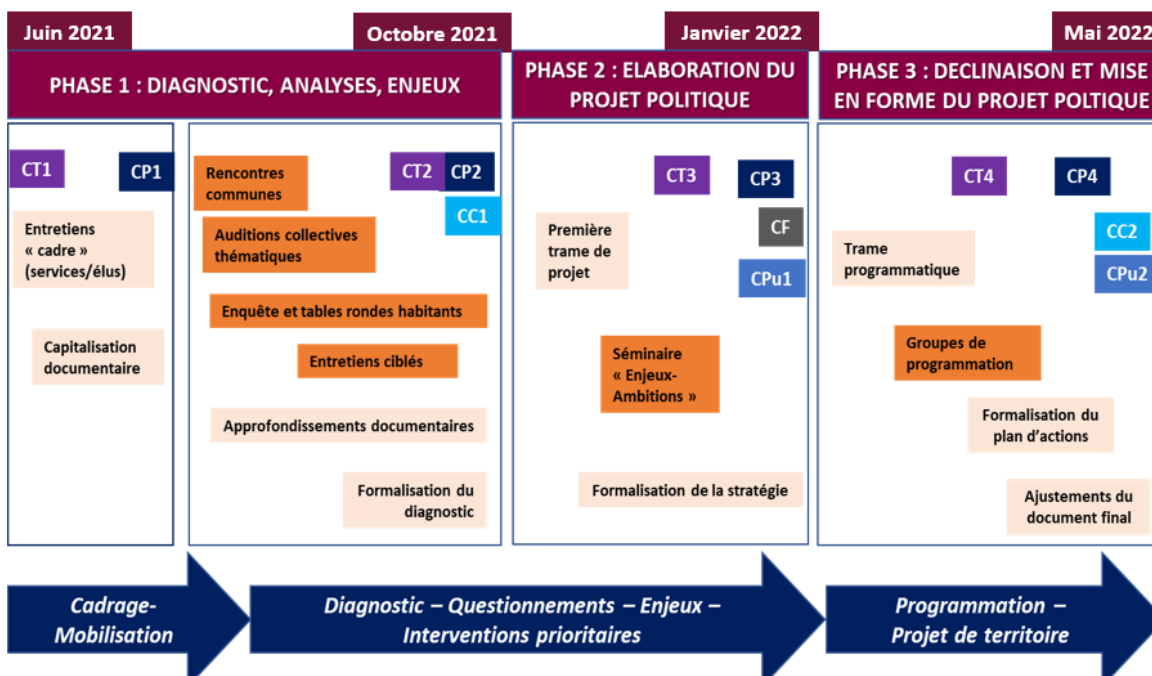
Juin 2021

Octobre 2021

Janvier 2022

Mai 2022

PHASE 1 : DIAGNOSTIC, ANALYSES, ENJEUX

PHASE 2 : ELABORATION DU PROJET POLITIQUE

PHASE 3 : DECLINAISON ET MISE EN FORME DU PROJET POLTIQUE

CT1

CP1

Entretiens « cadre » (services/élus)

Capitalisation documentaire

Rencontres communes

CT2

CP2

CC1

Auditions collectives thématiques

Enquête et tables rondes habitants

Entretiens ciblés

Approfondissements documentaires

Formalisation du diagnostic

CT3

CP3

CF

Première trame de projet

CPu1

Séminaire « Enjeux-Ambitions »

Formalisation de la stratégie

CT4

CP4

CC2

Trame programmatique

CPu2

Groupes de programmation

Formalisation du plan d'actions

Ajustements du document final

Cadrage-Mobilisation

Diagnostic – Questionnements – Enjeux – Interventions prioritaires

Programmation – Projet de territoire